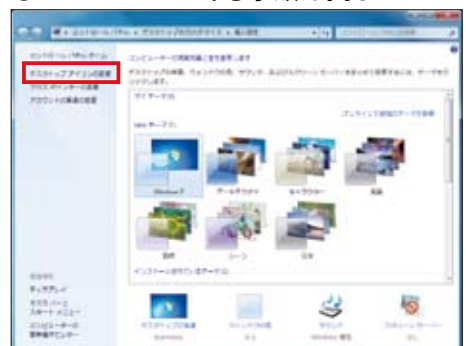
コントロール パネル ▸ デスクトップのカスタマイズ ▸ 個人設定

コントロール パネル ホーム

デスクトップ アイコンの変更

マウス ポインターの変更

アカウントの画像の変更

コンピューターの視覚効果と音を変更します

デスクトップの背景、ウィンドウの色、サウンド、およびスクリーン セーバーを一度に変更するには、テーマをクリックします。

マイ テーマ (1)

オンラインで追加のテーマを取得

Aero テーマ (7)

Windows 7

アーキテクチャ

キャラクター

風景

自然

シーン

日本

インストールされたテーマ

関連項目

ディスプレイ

タスク バーと [スタート] メニュー

コンピューターの簡単操作センター

デスクトップの背景

ウィンドウの色

サウンド

スクリーン セーバー

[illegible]

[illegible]

Windows 標準

なし